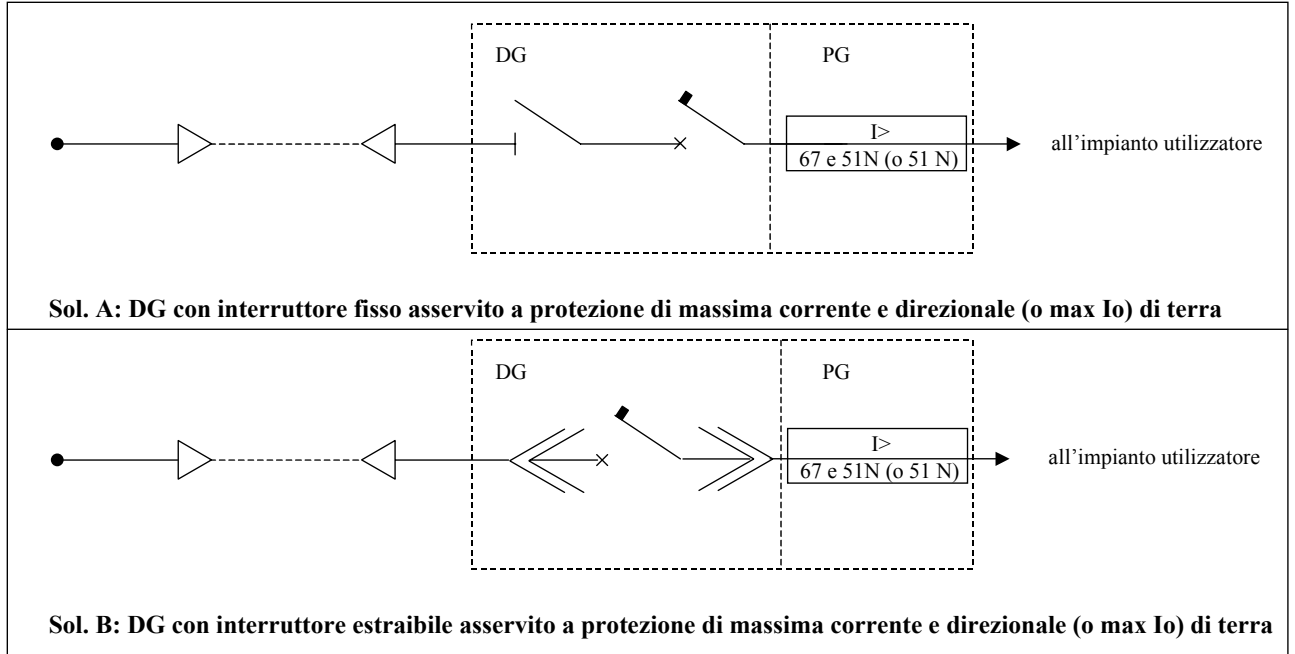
DG

PG

I>

67 e 51N (o 51 N)

all'impianto utilizzatore

**Sol. A: DG con interruttore fisso asservito a protezione di massima corrente e direzionale (o max Io) di terra**

DG

PG

I>

67 e 51N (o 51 N)

all'impianto utilizzatore

**Sol. B: DG con interruttore estraibile asservito a protezione di massima corrente e direzionale (o max Io) di terra**